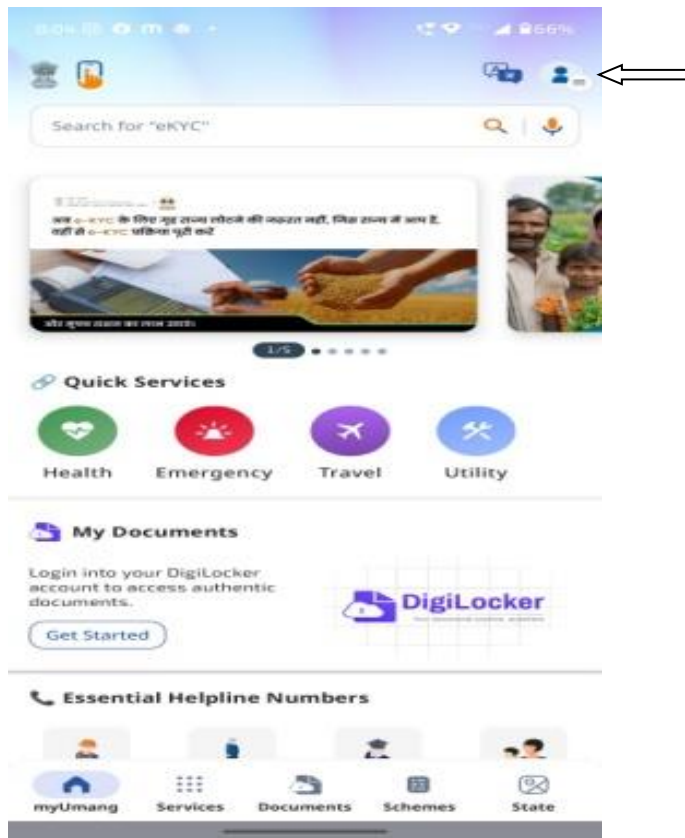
66%

Search for "eKYC"

अब e-KYC के लिए गृह राज्य लौटने की जरूरत नहीं, जिस राज्य में आप है, वहीं से e-KYC प्रकिया पूरी करें

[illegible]

1/5

Quick Services

Health

Emergency

Travel

Utility

My Documents

Login into your DigiLocker account to access authentic documents.

Get Started

DigiLocker

Essential Helpline Numbers

myUmang

Services

Documents

Schemes

State